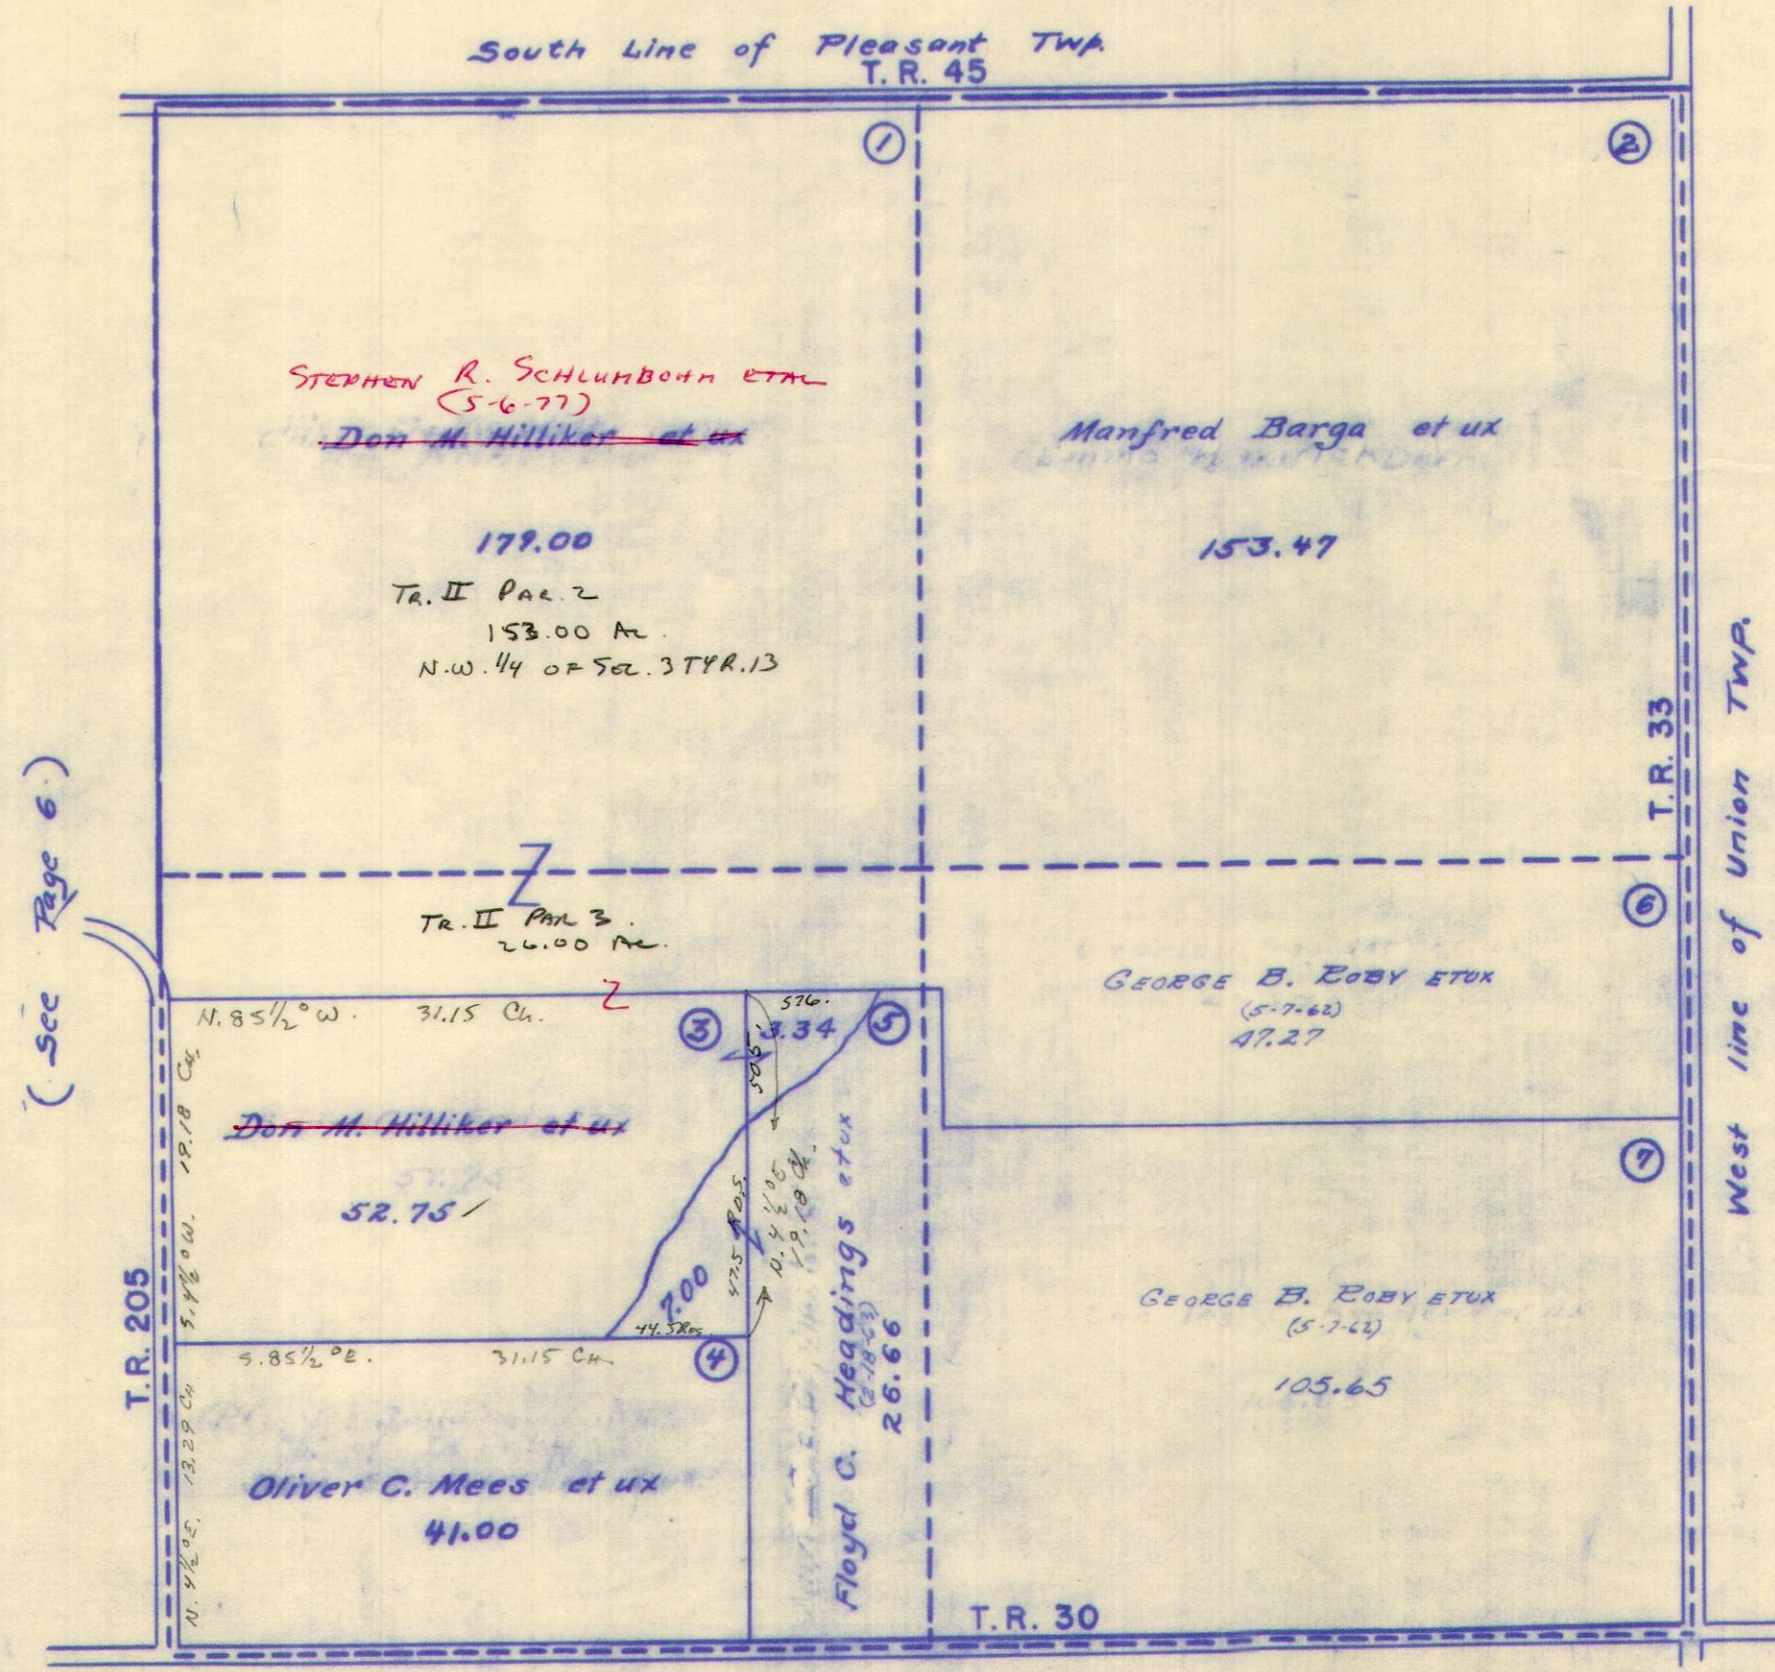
South Line of Pleasant Twp.
T.R. 45

①
②

STEPHEN R. SCHLUMBOHM ETAL
(5-6-77)
~~Don M. Hilliker et ux~~

179.00

TR. II PAR. 2
153.00 Ac.
N.W. 1/4 OF SEC. 3 T4 R.13

Manfred Barga et ux

153.47

T.R. 33

West line of Union Twp.

(See Page 6)

Z

TR. II PAR. 3.
26.00 Ac.

⑥

GEORGE B. ROBY ETUX
(5-7-62)
47.27

Z

N. $85\frac{1}{2}°$ W. 31.15 Ch.

③
576.
3.34
⑤
50.5

~~Don M. Hilliker et ux~~

52.75

19.18 Ch.
S. $4\frac{1}{2}°$ W.

⑦

7.00
47.5 Rds.
N. $4\frac{1}{2}°$ E.
19.18 Ch.
44.5 Rds.

Floyd C. Headings etux
(2-18-63)
26.66

GEORGE B. ROBY ETUX
(5-7-62)

105.65

S. $85\frac{1}{2}°$ E. 31.15 Ch.
④

T.R. 205

13.29 Ch.
N. $4\frac{1}{2}°$ E.

Oliver C. Mees et ux
41.00

T.R. 30